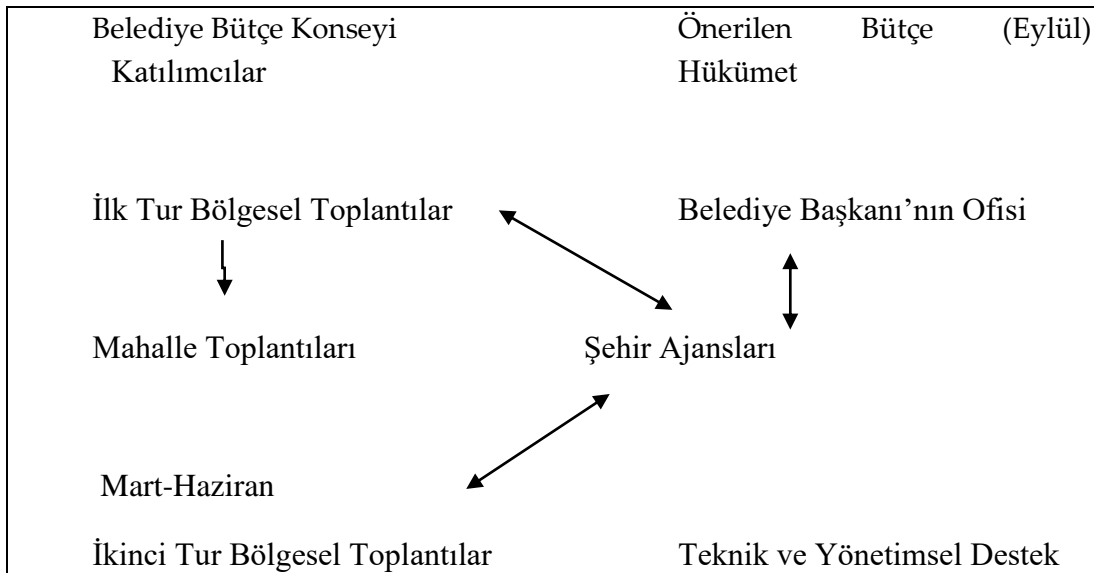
Belediye Bütçe Konseyi
Katılımcılar

Önerilen Bütçe (Eylül)
Hükümet

İlk Tur Bölgesel Toplantılar

Belediye Başkanı'nın Ofisi

Mahalle Toplantıları

Şehir Ajansları

Mart-Haziran

İkinci Tur Bölgesel Toplantılar

Teknik ve Yönetimsel Destek